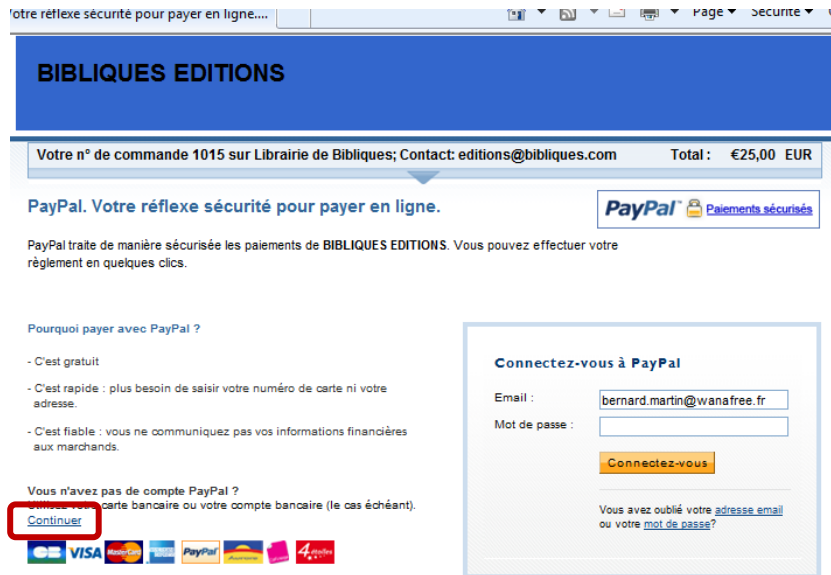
otre réflexe sécurité pour payer en ligne....

Page ▾ Sécurité ▾

BIBLIQUES EDITIONS

Votre n° de commande 1015 sur Librairie de Bibliques; Contact: editions@bibliques.com Total : €25,00 EUR

PayPal. Votre réflexe sécurité pour payer en ligne.

PayPal Paiements sécurisés

PayPal traite de manière sécurisée les paiements de BIBLIQUES EDITIONS. Vous pouvez effectuer votre règlement en quelques clics.

Pourquoi payer avec PayPal ?

- C'est gratuit

- C'est rapide : plus besoin de saisir votre numéro de carte ni votre adresse.

- C'est fiable : vous ne communiquez pas vos informations financières aux marchands.

Vous n'avez pas de compte PayPal ?
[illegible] carte bancaire ou votre compte bancaire (le cas échéant).
Continuer

CB VISA MasterCard PayPal Aurore 4 étoiles

Connectez-vous à PayPal

Email : bernard.martin@wanafree.fr

Mot de passe :

Connectez-vous

Vous avez oublié votre adresse email ou votre mot de passe?